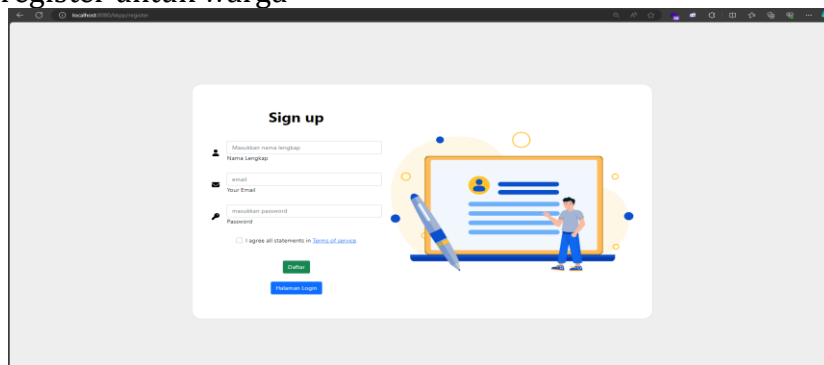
register untuk warga

localhost:8080/blapp/register

Sign up

Masukkan nama lengkap
Nama Lengkap

email
Your Email

masukkan password
Password

I agree all statements in Terms of service

Daftar

Halaman Login